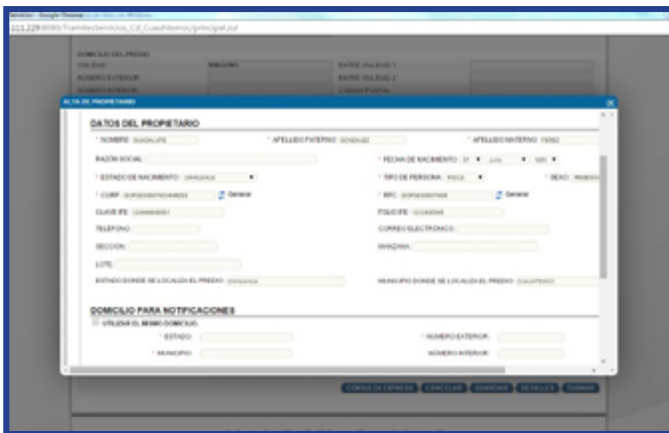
Windows - Google Chrome

113.229:8080/TramitesServicios_Cd_Cuauhtemoc/principal.zul

DOMICILIO DEL PREDIO
VIALIDAD
NINGUNO
ENTRE VIALIDAD 1
NUMERO EXTERIOR
ENTRE VIALIDAD 2
NUMERO INTERIOR
CODIGO POSTAL

ALTA DE PROPIETARIO

DATOS DEL PROPIETARIO
* NOMBRE: GUADALUPE
* APELLIDO PATERNO: GONZALEZ
* APELLIDO MATERNO: PEREZ
RAZON SOCIAL:
* FECHA DE NACIMIENTO: 27 JUNIO 1950
* ESTADO DE NACIMIENTO: CHIHUAHUA
* TIPO DE PERSONA: FISICA
* SEXO: FEMENINO
* CURP: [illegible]
Generar
* RFC: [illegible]
Generar
CLAVE IFE: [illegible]
FOLIO IFE: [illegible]
TELEFONO:
CORREO ELECTRONICO:
SECCION:
MANZANA:
LOTE:
ESTADO DONDE SE LOCALIZA EL PREDIO: CHIHUAHUA
MUNICIPIO DONDE SE LOCALIZA EL PREDIO: CUAUHTEMOC

DOMICILIO PARA NOTIFICACIONES
UTILIZAR EL MISMO DOMICILIO.
* ESTADO
* NUMERO EXTERIOR:
* MUNICIPIO
NUMERO INTERIOR:

CONSULTA EXPRESS
CANCELAR
GUARDAR
DETALLES
TURNAR